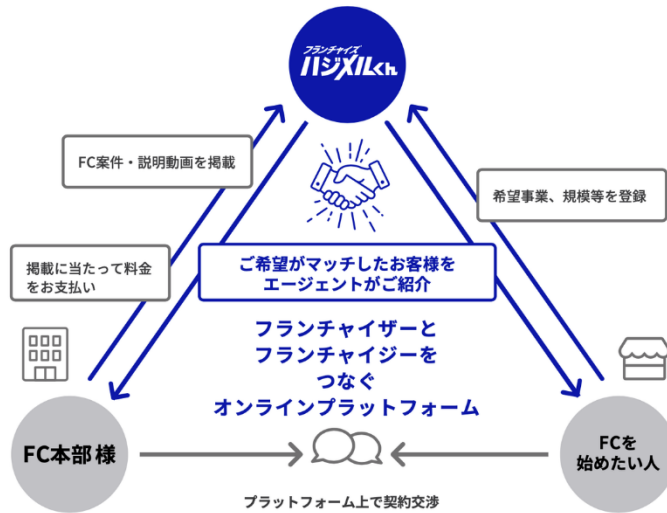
フランチャイズ
ハジメルくん

FC案件・説明動画を掲載

希望事業、規模等を登録

掲載に当たって料金をお支払い

ご希望がマッチしたお客様をエージェントがご紹介

フランチャイザーと
フランチャイジーを
つなぐ
オンラインプラットフォーム

FC本部様

FCを始めたい人

プラットフォーム上で契約交渉